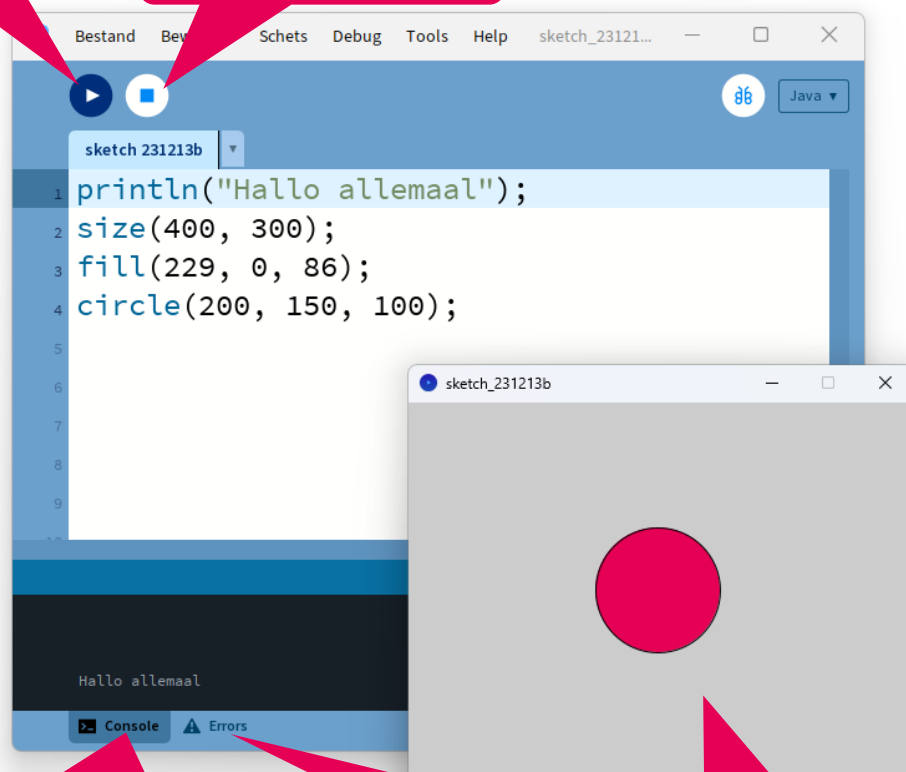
Bestand Bew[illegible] Schets Debug Tools Help sketch_23121...

Java ▾

sketch 231213b

1 println("Hallo allemaal");
2 size(400, 300);
3 fill(229, 0, 86);
4 circle(200, 150, 100);
5
6
7
8
9

sketch_231213b

Hallo allemaal

Console Errors